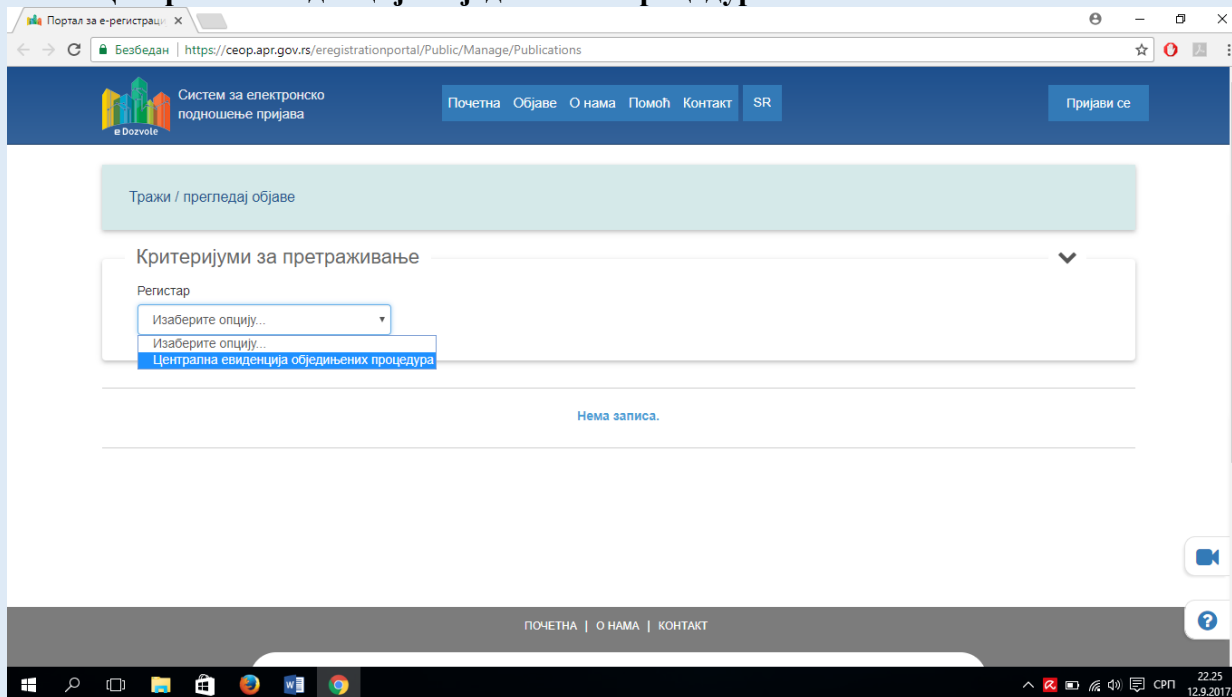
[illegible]

Портал за е-регистраци ×

Безбедан | https://ceop.apr.gov.rs/eregistrationportal/Public/Manage/Publications

e Dozvole

Систем за електронско подношење пријава

Почетна Објаве О нама Помоћ Контакт SR

Пријави се

Тражи / прегледај објаве

Критеријуми за претраживање

Регистар

Изаберите опцију...

Изаберите опцију...
Централна евиденција обједињених процедура

Нема записа.

ПОЧЕТНА | О НАМА | КОНТАКТ

СРП 22.25 12.9.2017.